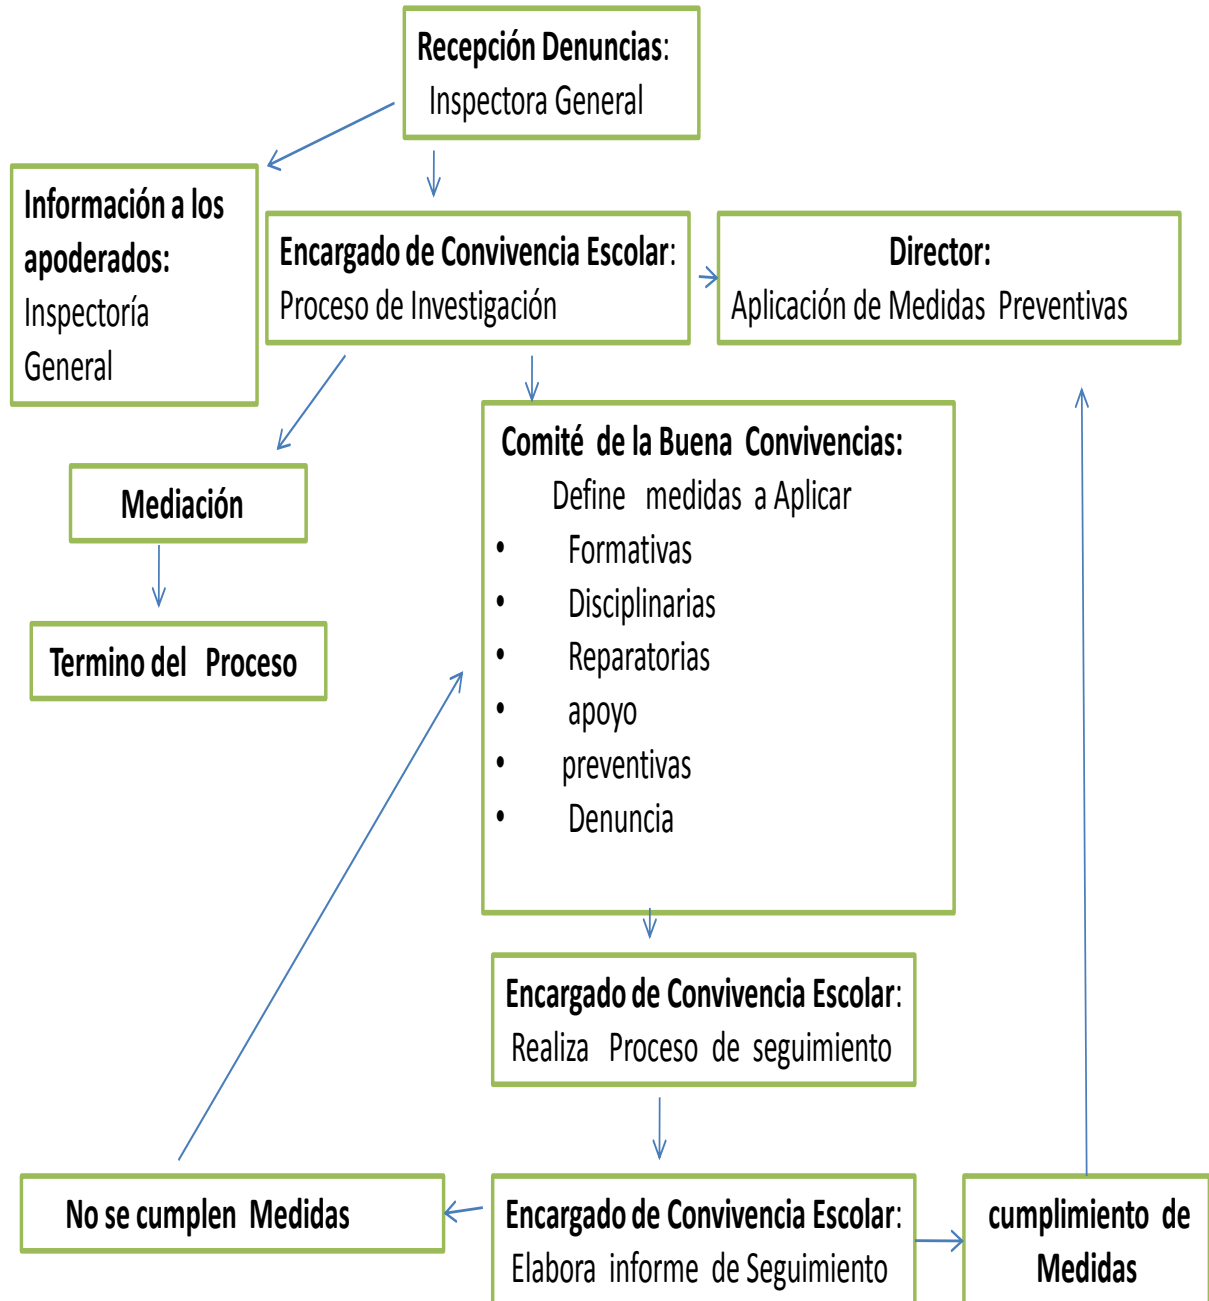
Recepción Denuncias:
Inspectora General

Información a los apoderados:
Inspectoría General

Encargado de Convivencia Escolar:
Proceso de Investigación

Director:
Aplicación de Medidas Preventivas

Mediación

Termino del Proceso

Comité de la Buena Convivencias:
Define medidas a Aplicar
• Formativas
• Disciplinarias
• Reparatorias
• apoyo
• preventivas
• Denuncia

Encargado de Convivencia Escolar:
Realiza Proceso de seguimiento

No se cumplen Medidas

Encargado de Convivencia Escolar:
Elabora informe de Seguimiento

cumplimiento de Medidas